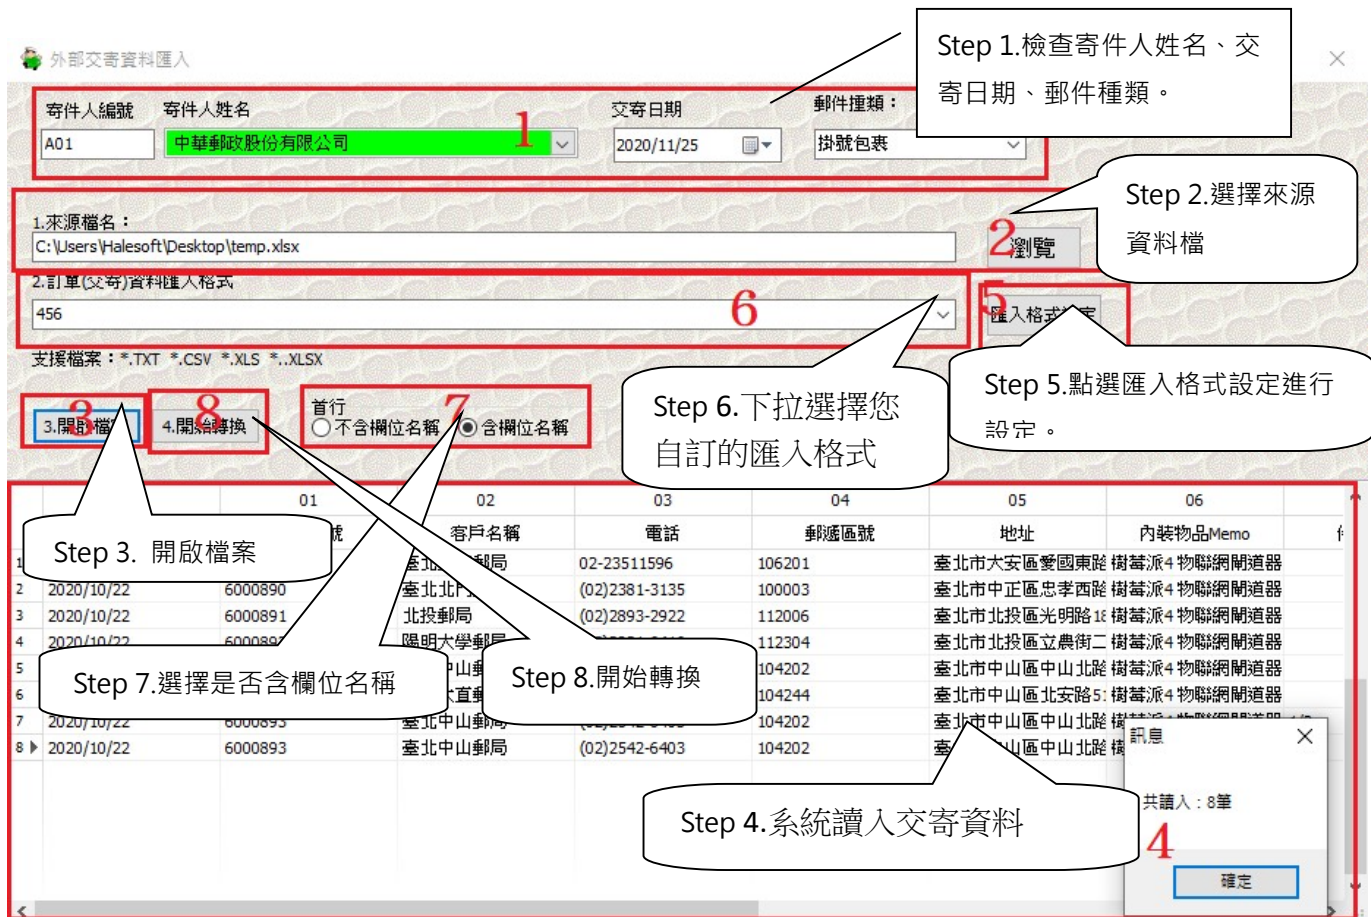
外部交寄資料匯入

Step 1.檢查寄件人姓名、交寄日期、郵件種類。

寄件人編號 寄件人姓名 交寄日期 郵件種類：

A01 中華郵政股份有限公司 1 2020/11/25 掛號包裹

Step 2.選擇來源資料檔

1.來源檔名：
C:\Users\Halesoft\Desktop\temp.xlsx

2 瀏覽

2.訂單(交寄)資料匯入格式

456 6

5 匯入格式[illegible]

支援檔案：*.TXT *.CSV *.XLS *..XLSX

Step 5.點選匯入格式設定進行設定。

Step 6.下拉選擇您自訂的匯入格式

3.開啟檔 3 4.開始轉換 8 首行 7 不含欄位名稱 含欄位名稱

| | | 01 | 02 | 03 | 04 | 05 | 06 |
|---|---|---|---|---|---|---|---|
| | | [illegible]號 | 客戶名稱 | 電話 | 郵遞區號 | 地址 | 內裝物品Memo |
| 1 | | | 臺北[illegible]郵局 | 02-23511596 | 106201 | 臺北市大安區愛國東路 | 樹莓派4 物聯網開道器 |
| 2 | 2020/10/22 | 6000890 | 臺北北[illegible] | (02)2381-3135 | 100003 | 臺北市中正區忠孝西路 | 樹莓派4 物聯網開道器 |
| 3 | 2020/10/22 | 6000891 | 北投郵局 | (02)2893-2922 | 112006 | 臺北市北投區光明路1 | 樹莓派4 物聯網開道器 |
| 4 | 2020/10/22 | 600089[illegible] | 陽明大學郵局 | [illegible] | 112304 | 臺北市北投區立農街二 | 樹莓派4 物聯網開道器 |
| 5 | | | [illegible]中山郵 | | 104202 | 臺北市中山區中山北路 | 樹莓派4 物聯網開道器 |
| 6 | | | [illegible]直郵 | | 104244 | 臺北市中山區北安路5 | 樹莓派4 物聯網開道器 |
| 7 | 2020/10/22 | 600089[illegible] | 臺北中山郵局 | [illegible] | 104202 | 臺北市中山區中山北路 | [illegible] |
| 8 | 2020/10/22 | 6000893 | 臺北中山郵局 | (02)2542-6403 | 104202 | 臺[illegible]山區中山北路 | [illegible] |

Step 3. 開啟檔案

Step 7.選擇是否含欄位名稱

Step 8.開始轉換

Step 4.系統讀入交寄資料

訊息
共讀入：8筆
4
確定